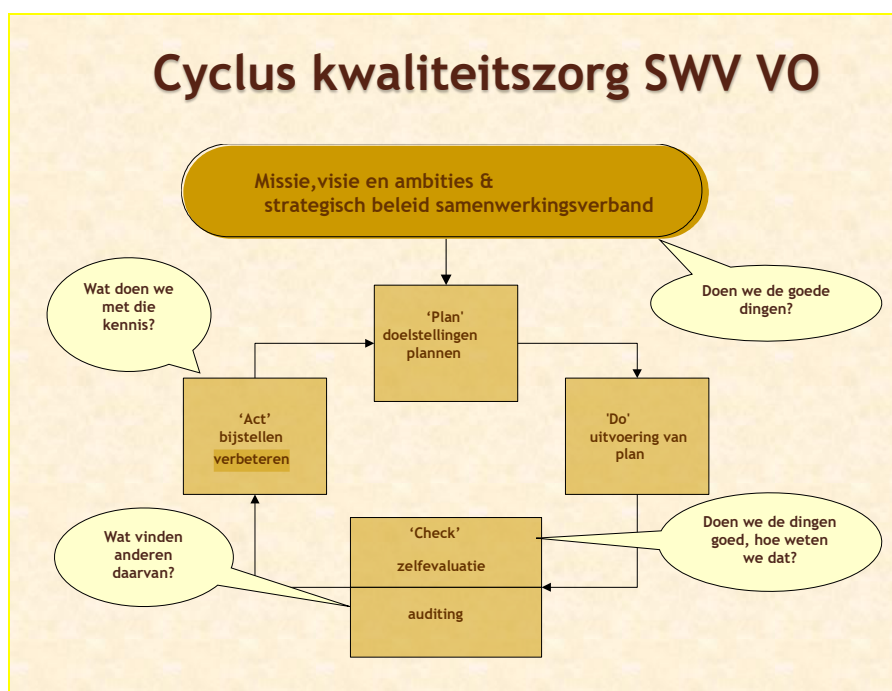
Cyclus kwaliteitszorg SWV VO

Missie,visie en ambities & strategisch beleid samenwerkingsverband

Wat doen we met die kennis?

Doen we de goede dingen?

'Plan' doelstellingen plannen

'Act' bijstellen verbeteren

'Do' uitvoering van plan

Wat vinden anderen daarvan?

'Check' zelfevaluatie

auditing

Doen we de dingen goed, hoe weten we dat?